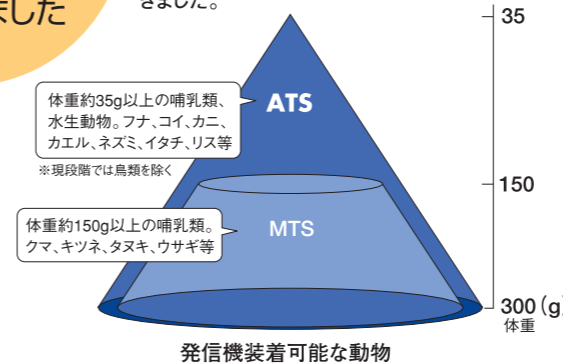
ました

きました。

35

体重約35g以上の哺乳類、水生動物。フナ、コイ、カニ、カエル、ネズミ、イタチ、リス等

ATS

※現段階では鳥類を除く

150

体重約150g以上の哺乳類。クマ、キツネ、タヌキ、ウサギ等

MTS

300 (g)
体重

発信機装着可能な動物